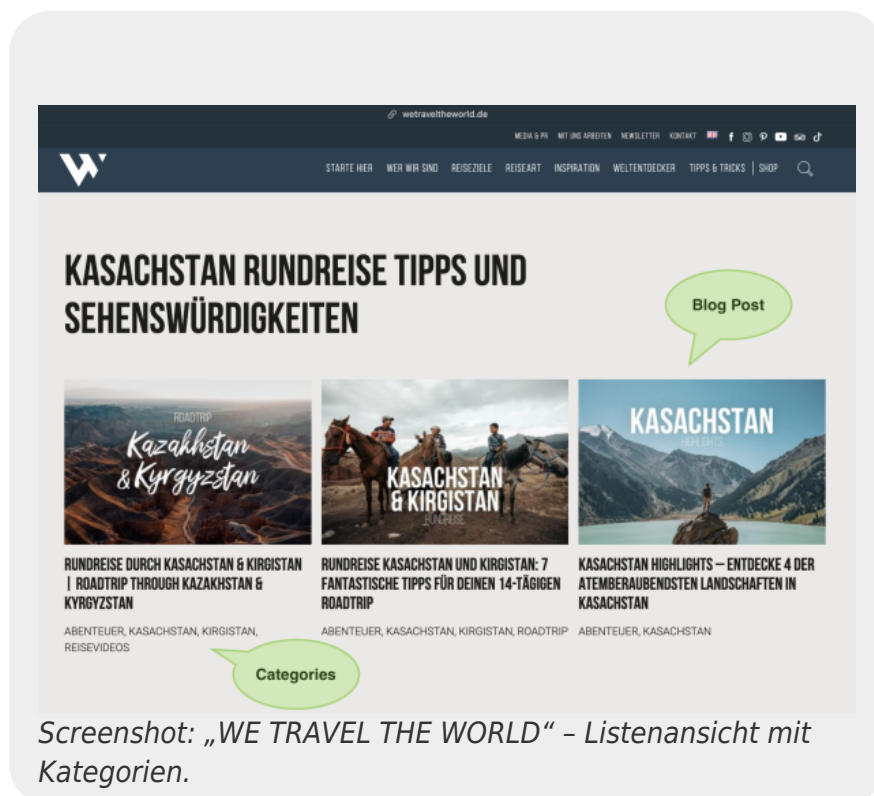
wetraveltheworld.de

MEDIA & PR MIT UNS ARBEITEN NEWSLETTER KONTAKT

STARTE HIER WER WIR SIND REISEZIELE REISEART INSPIRATION WELTENTDECKER TIPPS & TRICKS | SHOP

KASACHSTAN RUNDREISE TIPPS UND SEHENSWÜRDIGKEITEN

Blog Post

ROADTRIP
Kazakhstan & Kyrgyzstan

KASACHSTAN & KIRGISTAN
RUNDREISE

KASACHSTAN
HIGHLIGHTS

RUNDREISE DURCH KASACHSTAN & KIRGISTAN | ROADTRIP THROUGH KAZAKHSTAN & KYRGYZSTAN

ABENTEUER, KASACHSTAN, KIRGISTAN, REISEVIDEOS

RUNDREISE KASACHSTAN UND KIRGISTAN: 7 FANTASTISCHE TIPPS FÜR DEINEN 14-TÄGIGEN ROADTRIP

ABENTEUER, KASACHSTAN, KIRGISTAN, ROADTRIP

KASACHSTAN HIGHLIGHTS – ENTDECKE 4 DER ATEMBERAUBENDSTEN LANDSCHAFTEN IN KASACHSTAN

ABENTEUER, KASACHSTAN

Categories

Screenshot: „WE TRAVEL THE WORLD“ – Listenansicht mit Kategorien.